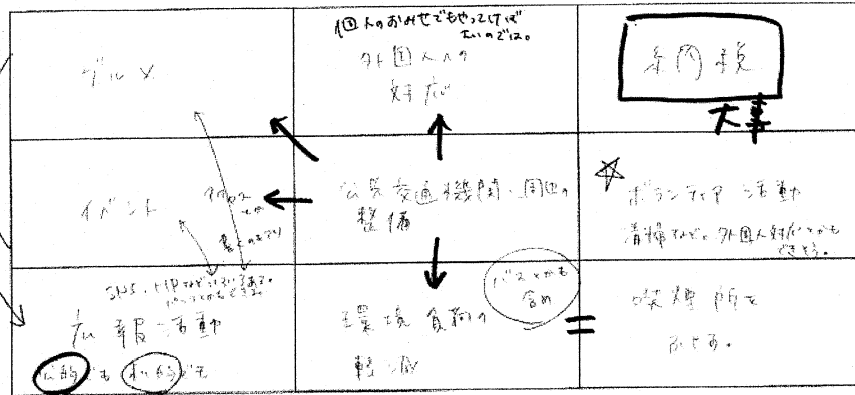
| グルメ | 個人のおみせでもやってけばないのでは。 外国人への対応 | 条内板 大事 |
|---|---|---|
| イベント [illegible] | 公共交通機関・周辺の整備 | ☆ ボランティア活動 清掃など。外国人対応なども できそう。 |
| SNS、HPなどいろいろ通訳、パンフレットなどできる。 広報活動 公的にも 私的にも | 環境負荷の軽減 バスとかも含め | 喫煙所を 減らす。 |